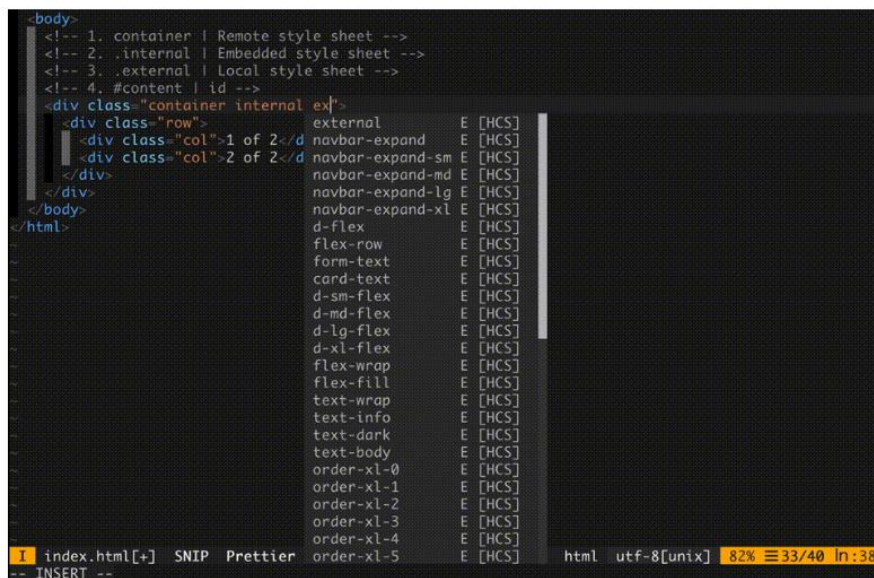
<body>
<!-- 1. container | Remote style sheet -->
<!-- 2. .internal | Embedded style sheet -->
<!-- 3. .external | Local style sheet -->
<!-- 4. #content | id -->
<div class="container internal ex">
<div class="row">
<div class="col">1 of 2</d
<div class="col">2 of 2</d
</div>
</div>
</body>
</html>

external E [HCS]
navbar-expand E [HCS]
navbar-expand-sm E [HCS]
navbar-expand-md E [HCS]
navbar-expand-lg E [HCS]
navbar-expand-xl E [HCS]
d-flex E [HCS]
flex-row E [HCS]
form-text E [HCS]
card-text E [HCS]
d-sm-flex E [HCS]
d-md-flex E [HCS]
d-lg-flex E [HCS]
d-xl-flex E [HCS]
flex-wrap E [HCS]
flex-fill E [HCS]
text-wrap E [HCS]
text-info E [HCS]
text-dark E [HCS]
text-body E [HCS]
order-xl-0 E [HCS]
order-xl-1 E [HCS]
order-xl-2 E [HCS]
order-xl-3 E [HCS]
order-xl-4 E [HCS]
order-xl-5 E [HCS]

I index.html[+] SNIP Prettier html utf-8[unix] 82% ≡33/40 ln:38
-- INSERT --